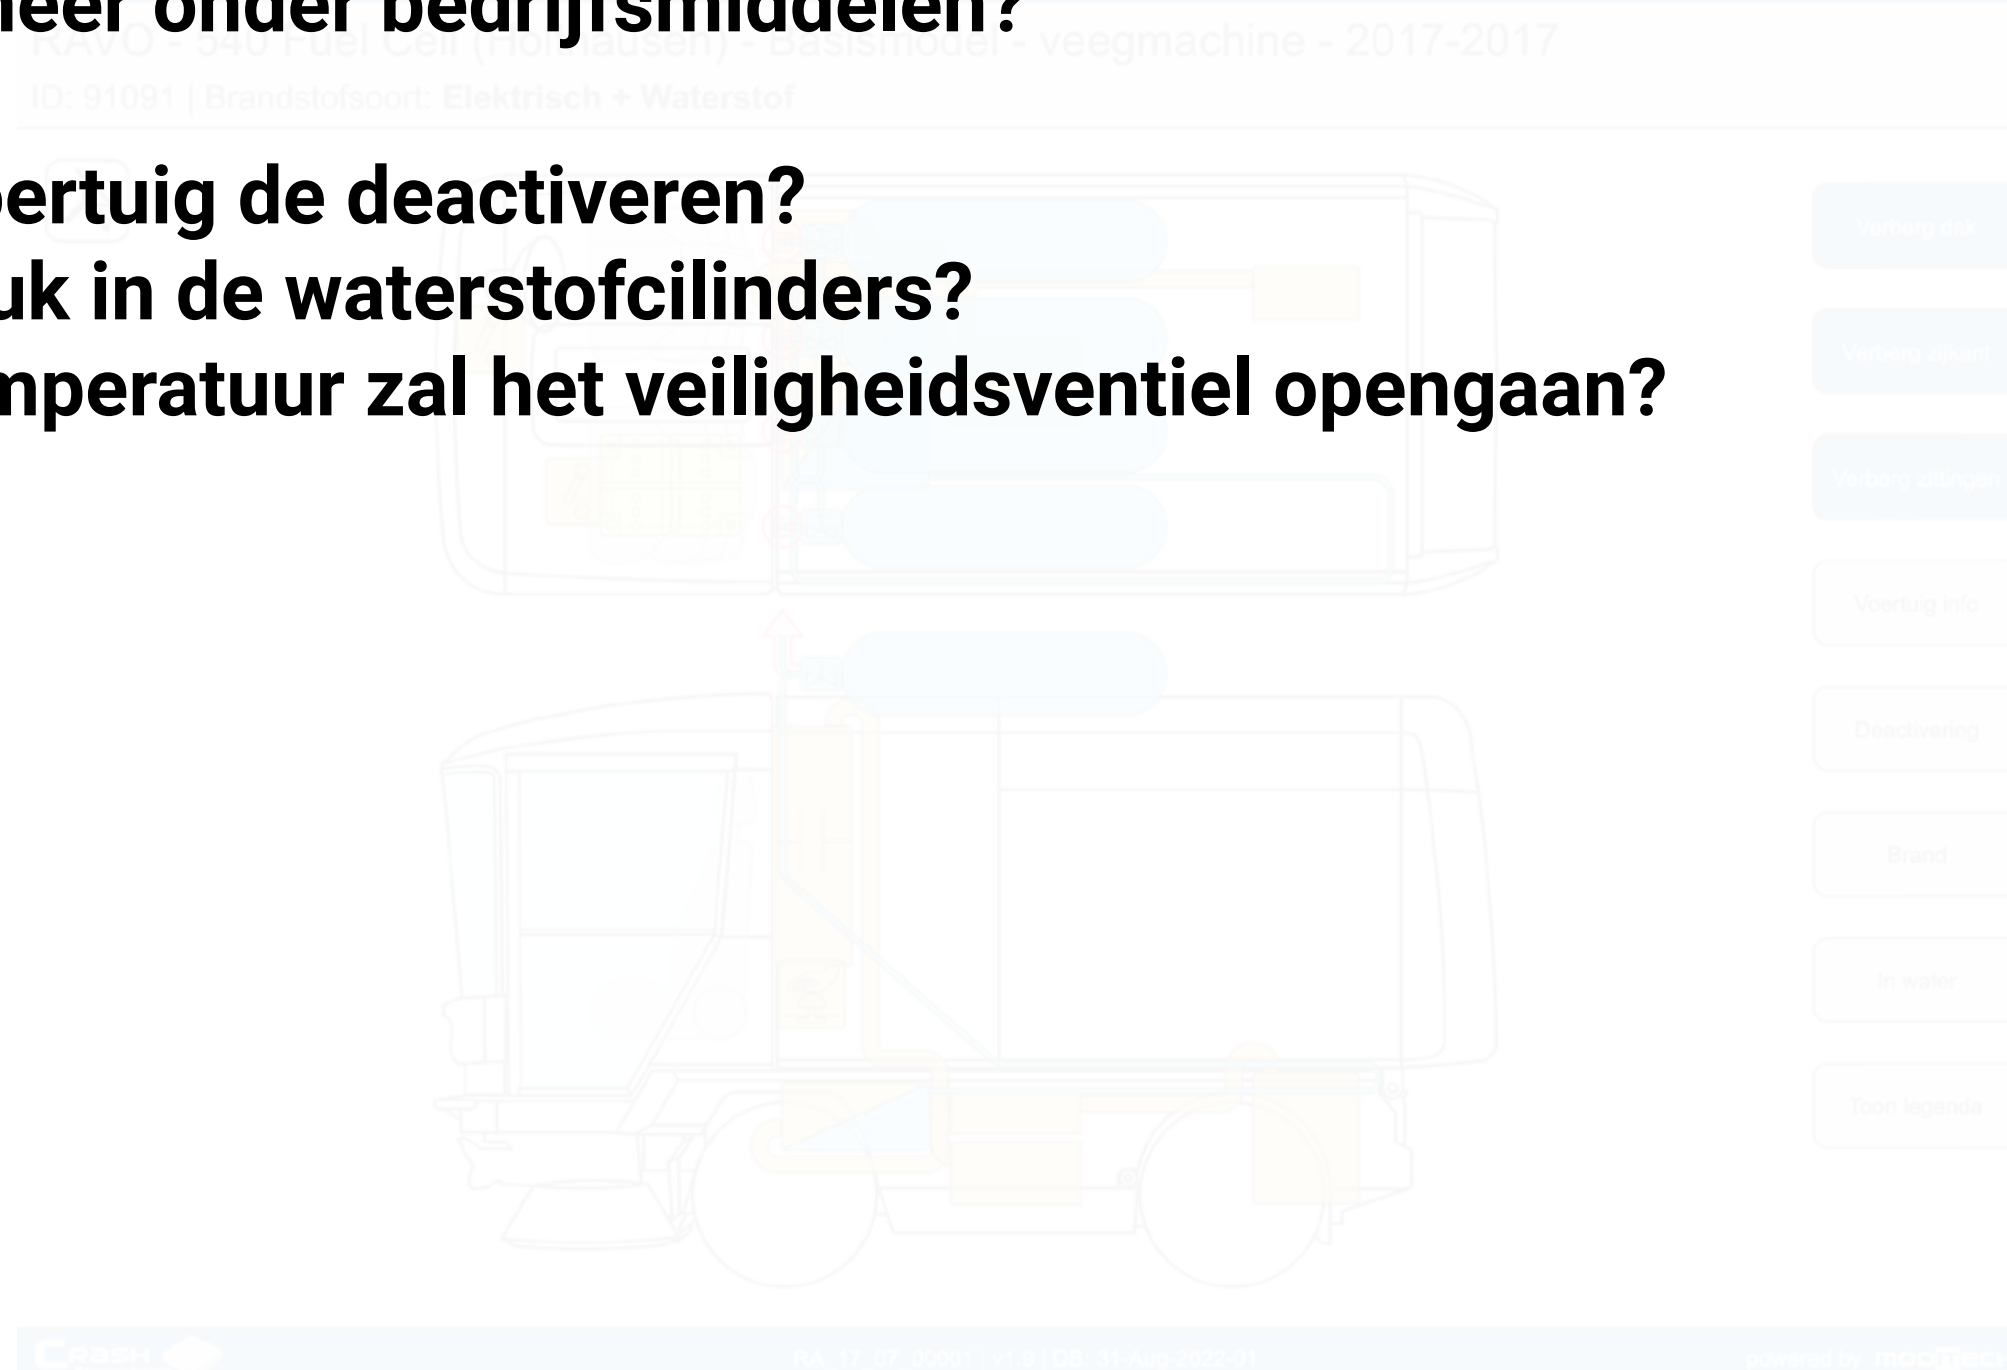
eer onder bedrijfsmiddelen?

RAVO - 540 Fuel Cell (Hoh Vausen) - Basismodel - veegmachine - 2017-2017

ID: 91091 | Brandstofsoort: Elektrisch + Waterstof

ertuig de deactiveren?
uk in de waterstofcilinders?
mperatuur zal het veiligheidsventiel opengaan?

Verberg dak

Verberg zijkant

Verberg zittingen

Voertuig info

Deactivering

Brand

In water

Toon legenda

RA-17-07-0000 | v1.0 | DB: 31-Aug-2022-01